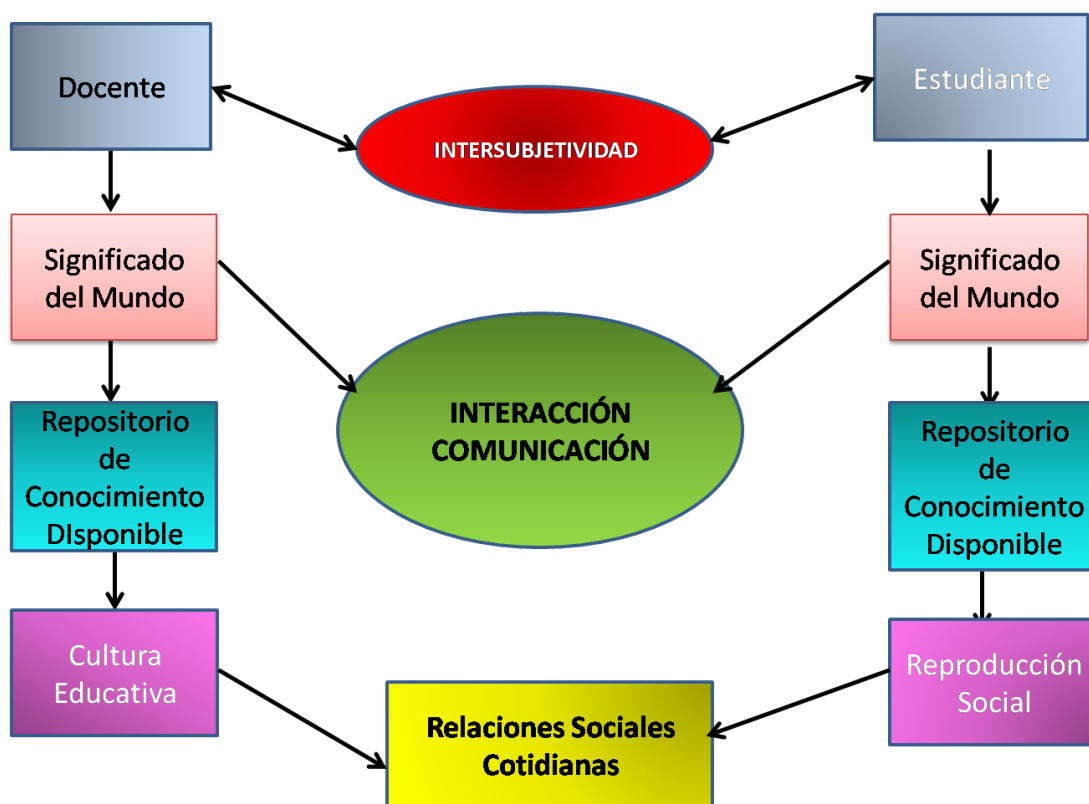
Docente

INTERSUBJETIVIDAD

Estudiante

Significado del Mundo

Significado del Mundo

Repositorio de Conocimiento DIsponible

INTERACCIÓN COMUNICACIÓN

Repositorio de Conocimiento Disponible

Cultura Educativa

Reproducción Social

Relaciones Sociales Cotidianas